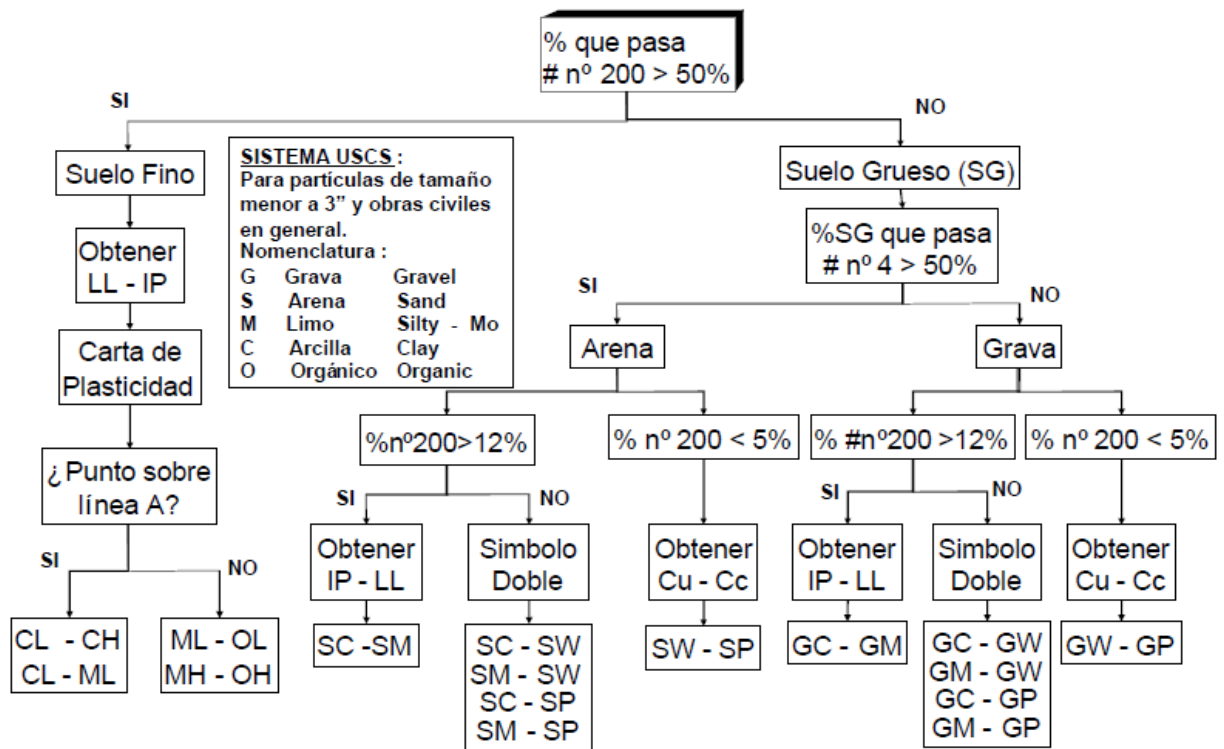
% que pasa
# nº 200 > 50%

SI

NO

Suelo Fino

Obtener
LL - IP

Carta de
Plasticidad

¿Punto sobre
línea A?

SI

NO

CL - CH
CL - ML

ML - OL
MH - OH

SISTEMA USCS :
Para partículas de tamaño menor a 3" y obras civiles en general.
Nomenclatura :

| G | Grava | Gravel |
|---|---|---|
| S | Arena | Sand |
| M | Limo | Silty - Mo |
| C | Arcilla | Clay |
| O | Orgánico | Organic |

Suelo Grueso (SG)

%SG que pasa
# nº 4 > 50%

SI

NO

Arena

Grava

%nº200>12%

% nº 200 < 5%

SI

NO

Obtener
IP - LL

Simbolo
Doble

Obtener
Cu - Cc

SC -SM

SC - SW
SM - SW
SC - SP
SM - SP

SW - SP

% #nº200 >12%

% nº 200 < 5%

SI

NO

Obtener
IP - LL

Simbolo
Doble

Obtener
Cu - Cc

GC - GM

GC - GW
GM - GW
GC - GP
GM - GP

GW - GP